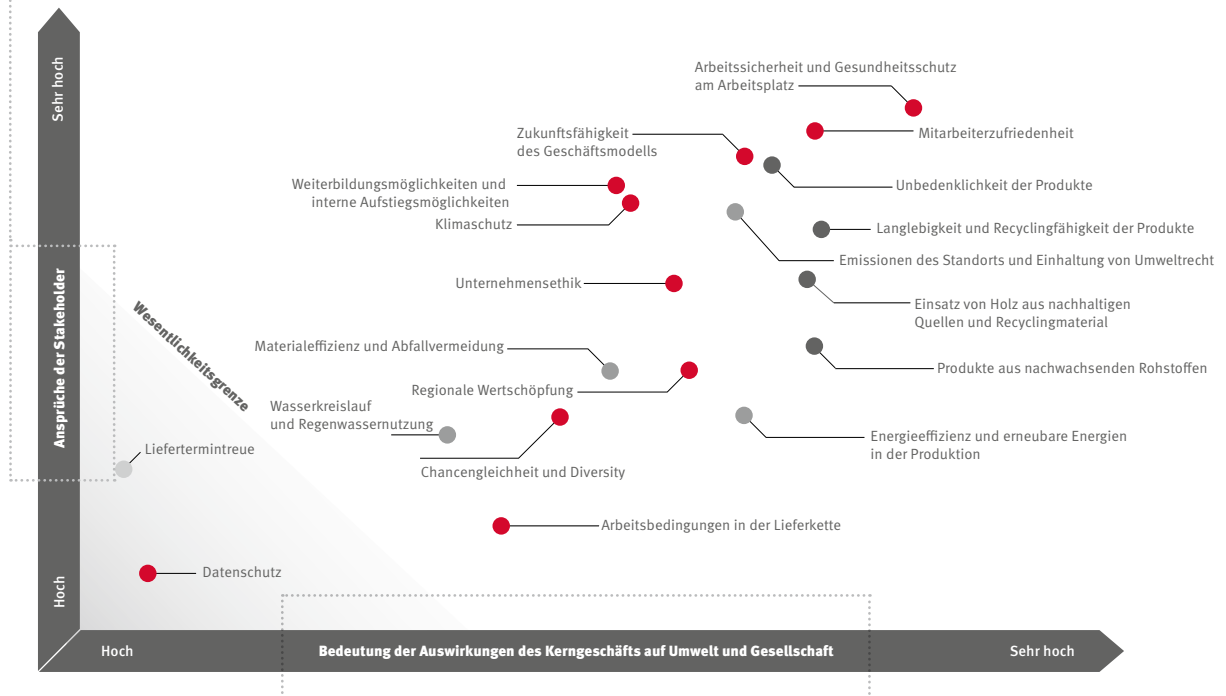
Sehr hoch

Ansprüche der Stakeholder

Hoch

Wesentlichkeitsgrenze

Arbeitssicherheit und Gesundheitsschutz am Arbeitsplatz

Mitarbeiterzufriedenheit

Zukunftsfähigkeit des Geschäftsmodells

Unbedenklichkeit der Produkte

Weiterbildungsmöglichkeiten und interne Aufstiegsmöglichkeiten

Klimaschutz

Langlebigkeit und Recyclingfähigkeit der Produkte

Emissionen des Standorts und Einhaltung von Umweltrecht

Unternehmensethik

Einsatz von Holz aus nachhaltigen Quellen und Recyclingmaterial

Materialeffizienz und Abfallvermeidung

Produkte aus nachwachsenden Rohstoffen

Regionale Wertschöpfung

Wasserkreislauf und Regenwassernutzung

Energieeffizienz und erneubare Energien in der Produktion

Liefertermintreue

Chancengleichheit und Diversity

Arbeitsbedingungen in der Lieferkette

Datenschutz

Hoch

Bedeutung der Auswirkungen des Kerngeschäfts auf Umwelt und Gesellschaft

Sehr hoch